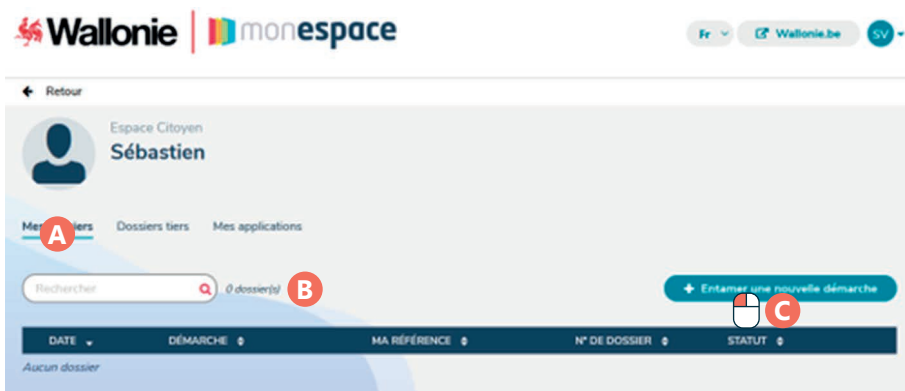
Wallonie | monespace

Fr Wallonie.be SV

Retour

Espace Citoyen
Sébastien

Mes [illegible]iers A Dossiers tiers Mes applications

Rechercher 0 dossier(s) B

+ Entamer une nouvelle démarche

C

| DATE | DÉMARCHE | MA RÉFÉRENCE | N° DE DOSSIER | STATUT |
|---|---|---|---|---|
| Aucun dossier | | | | |